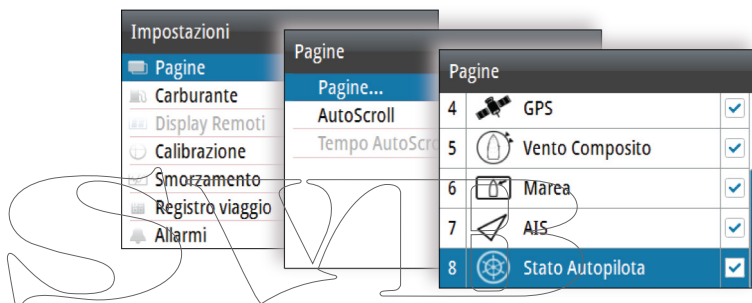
Impostazioni
Pagine
Carburante
Display Remoti
Calibrazione
Smorzamento
Registro viaggio
Allarmi

Pagine
Pagine...
AutoScroll
Tempo AutoScro

Pagine
| 4 | GPS | ✓ |
|---|---|---|
| 5 | Vento Composito | ✓ |
| 6 | Marea | ✓ |
| 7 | AIS | ✓ |
| 8 | Stato Autopilota | ✓ |